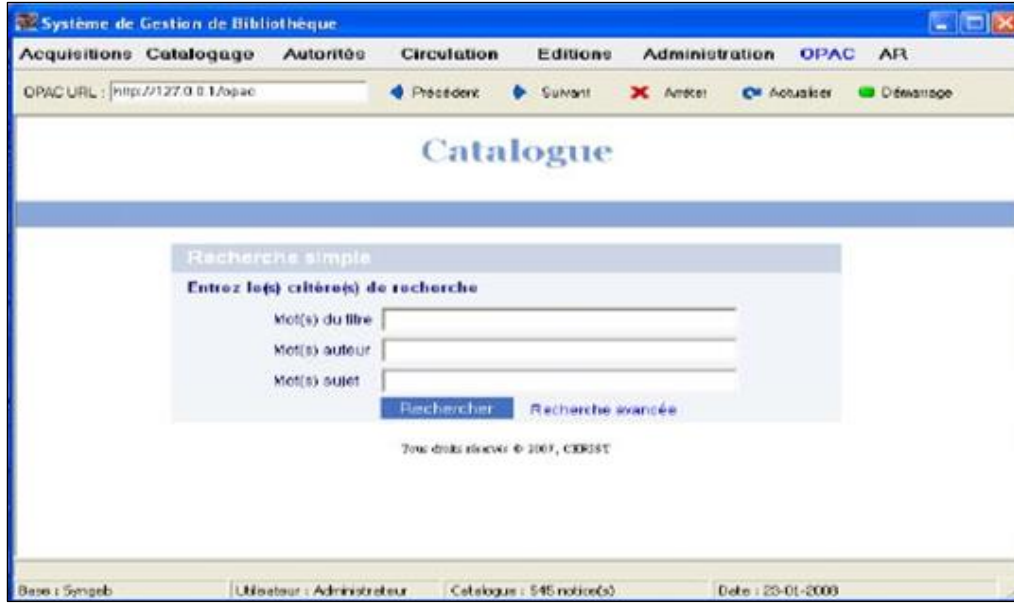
Système de Gestion de Bibliothèque

Acquisitions Catalogage Autorités Circulation Editions Administration OPAC AR

OPAC URL : http://127.0.0.1/opac

Précédent Suivant Arrêter Actualiser Démarrage

Catalogue

Recherche simple

Entrez le(s) critère(s) de recherche

Mot(s) du titre

Mot(s) auteur

Mot(s) sujet

Rechercher Recherche avancée

Tous droits réservés © 2007, CERIST

Base : Syngeb Utilisateur : Administrateur Catalogue : 545 notice(s) Date : 23-01-2008